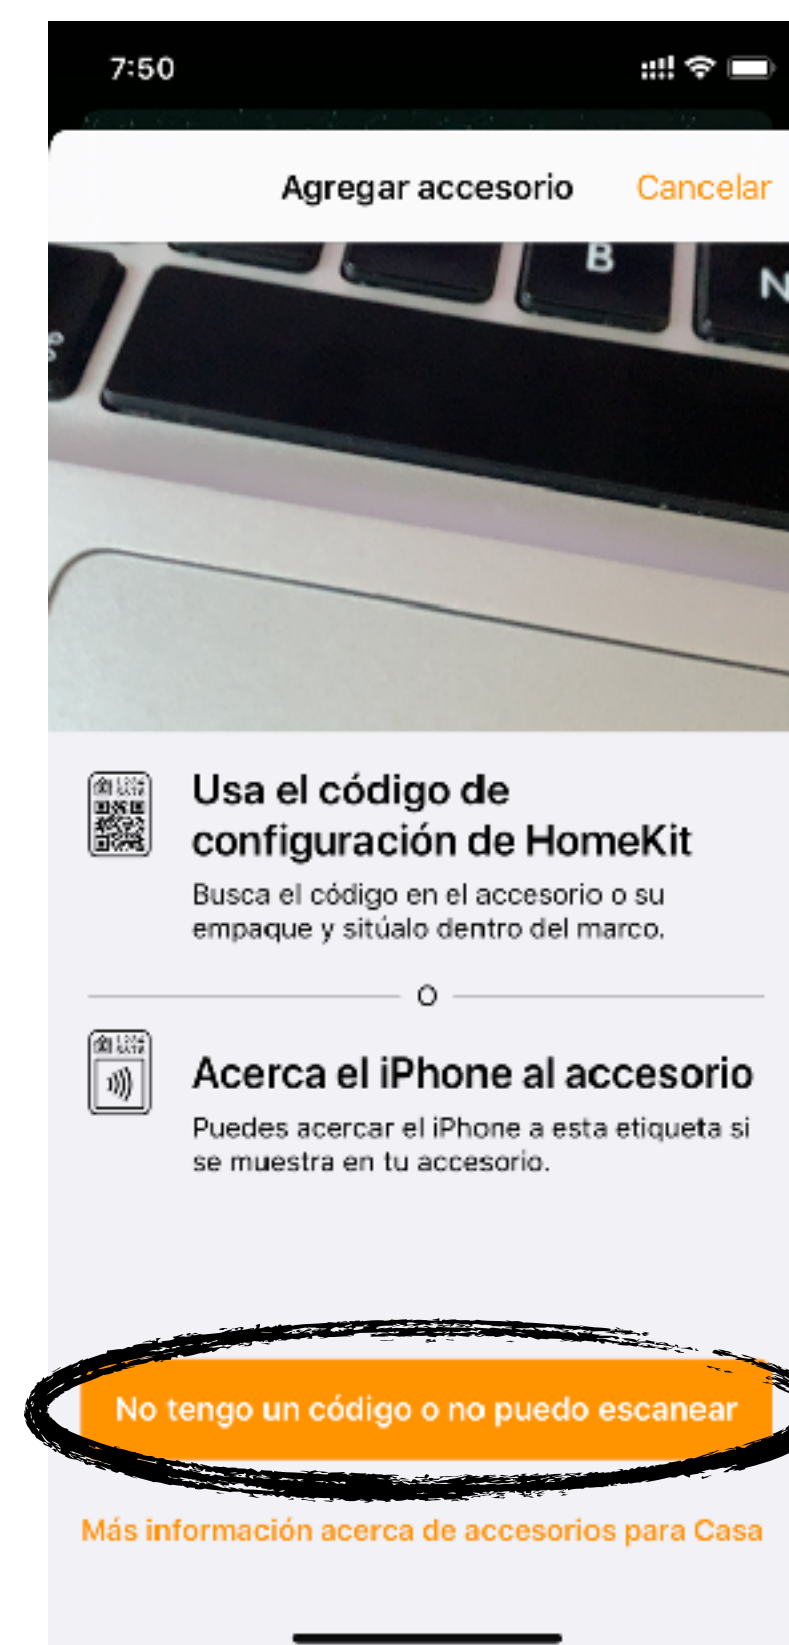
7:50

Agregar accesorio Cancelar

B N

Usa el código de configuración de HomeKit
Busca el código en el accesorio o su empaque y sitúalo dentro del marco.

O

Acerca el iPhone al accesorio
Puedes acercar el iPhone a esta etiqueta si se muestra en tu accesorio.

No tengo un código o no puedo escanear

Más información acerca de accesorios para Casa